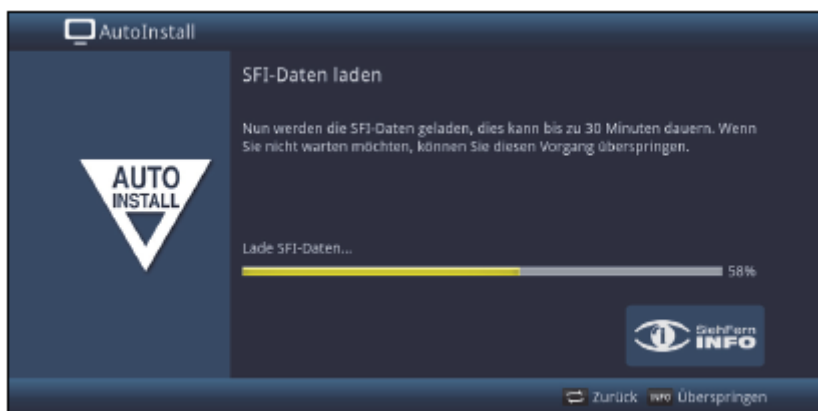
AutoInstall

AUTO INSTALL

SFI-Daten laden

Nun werden die SFI-Daten geladen, dies kann bis zu 30 Minuten dauern. Wenn Sie nicht warten möchten, können Sie diesen Vorgang überspringen.

Lade SFI-Daten...

58%

SiehFern INFO

Zurück INFO Überspringen